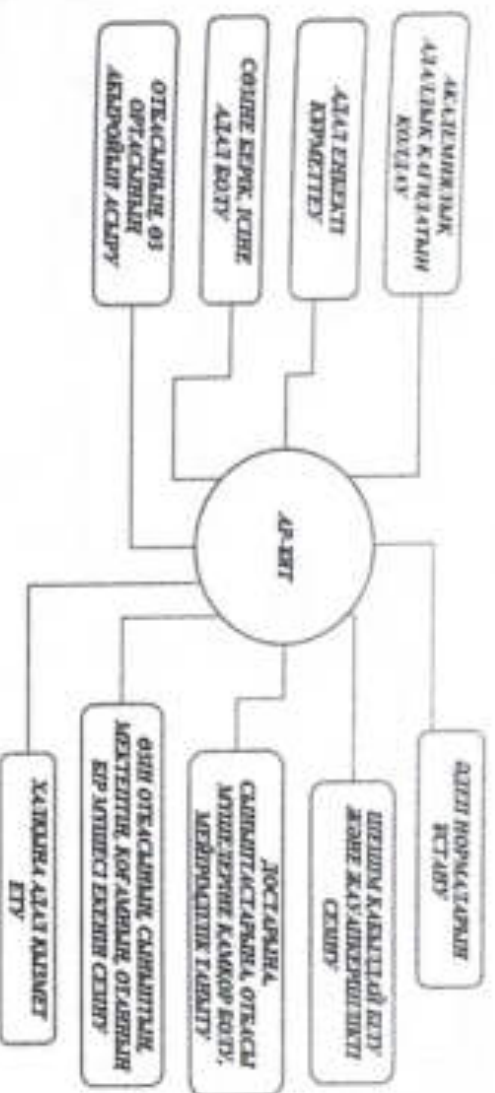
АР-ЖАТ

АКАДЕМИЯЛЫҚ АДАЛДЫҚ ҚАҒИДАТЫН ҰСТАНУ

АДАЛ ЕҢБЕКТІ ҚҰРМЕТТЕУ

СӨЗІНЕ БЕРІК, ІСІНЕ АДАЛ БОЛУ

ОТБАСЫНЫҢ ӨЗ ОРТАСЫНЫҢ АБЫРОЙЫН АСЫРУ

ӘДЕП НОРМАЛАРЫН ҰСТАНУ

ШЕШІМ ҚАБЫЛДАЙ БІЛУ ЖӘНЕ ЖАУАПКЕРШІЛІКТІ СЕЗІНУ

ДОСТАРЫНА, СЫНЫПТАСТАРЫНА, ОТБАСЫ МҮШЕЛЕРІНЕ ҚАМҚОР БОЛУ, МЕЙІРІМДІЛІК ТАНЫТУ

ӨЗІН ОТБАСЫНЫҢ, СЫНЫПТЫҢ, МЕКТЕПТІҢ, ҚОҒАМНЫҢ, ОТАННЫҢ БІР МҮШЕСІ ЕКЕНІН СЕЗІНУ

ХАЛҚЫНА АДАЛ ҚЫЗМЕТ ЕТУ